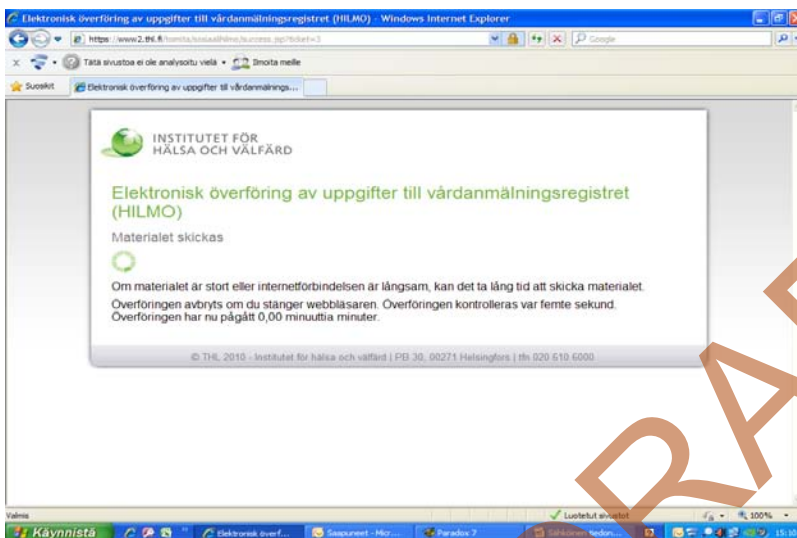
Elektronisk överföring av uppgifter till vårdanmälningsregistret (HILMO) - Windows Internet Explorer

https://www2.thl.fi/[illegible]

Google

Tätä sivustoa ei ole analysoitu vielä • Ilmoita meille

Suosikit

Elektronisk överföring av uppgifter till vårdanmälnings...

INSTITUTET FÖR HÄLSA OCH VÄLFÄRD

Elektronisk överföring av uppgifter till vårdanmälningsregistret (HILMO)

Materialet skickas

Om materialet är stort eller internetförbindelsen är långsam, kan det ta lång tid att skicka materialet.

Överföringen avbryts om du stänger webbläsaren. Överföringen kontrolleras var femte sekund.
Överföringen har nu pågått 0,00 minuuttia minuter.

© THL 2010 - Institutet för hälsa och välfärd | PB 30, 00271 Helsingfors | tfn 020 610 6000

Valmis

Luotetut sivustot

100%

Käynnistä

Elektronisk överf...

Saapuneet - Micr...

Paradox 7

Sähköinen tiedon...

15:10

RA